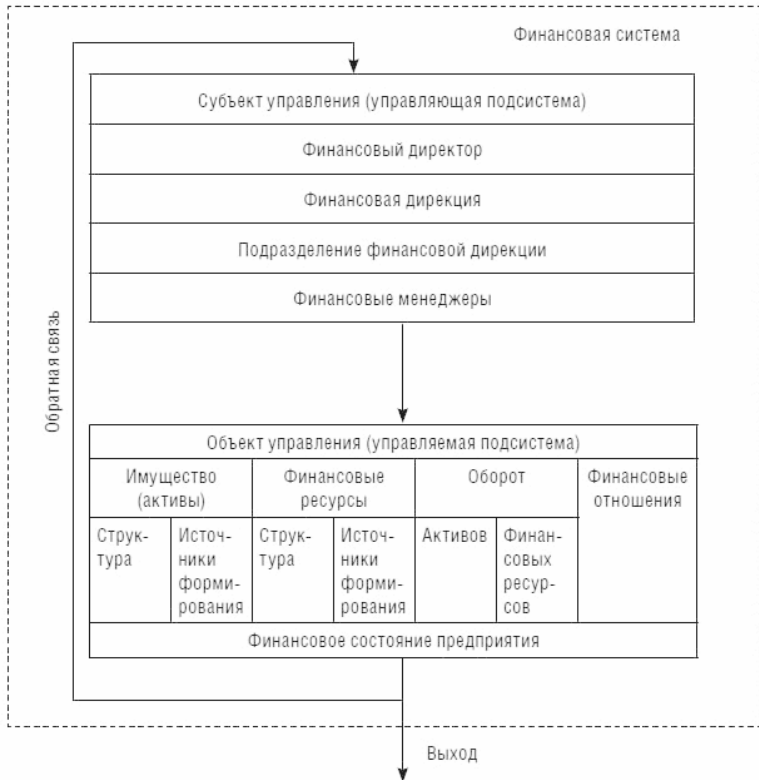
Финансовая система

Обратная связь

| Субъект управления (управляющая подсистема) |
|---|
| Финансовый директор |
| Финансовая дирекция |
| Подразделение финансовой дирекции |
| Финансовые менеджеры |

| Объект управления (управляемая подсистема) | | | | | | |
|---|---|---|---|---|---|---|
| Имущество (активы) | | Финансовые ресурсы | | Оборот | | Финансовые отношения |
| Структура | Источники формирования | Структура | Источники формирования | Активов | Финансовых ресурсов | |
| Финансовое состояние предприятия | | | | | | |

Выход